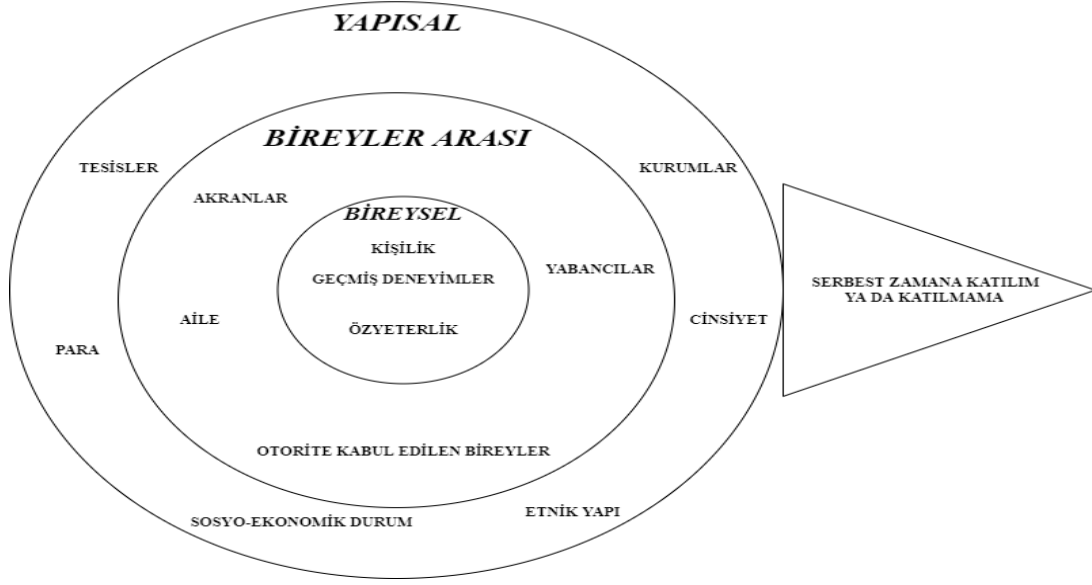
YAPISAL

BİREYLER ARASI

TESİSLER

KURUMLAR

AKRANLAR

BİREYSEL

KİŞİLİK

GEÇMİŞ DENEYİMLER

YABANCILAR

SERBEST ZAMANA KATILIM YA DA KATILMAMA

AİLE

ÖZYETERLİK

CİNSİYET

PARA

OTORİTE KABUL EDİLEN BİREYLER

ETNİK YAPI

SOSYO-EKONOMİK DURUM